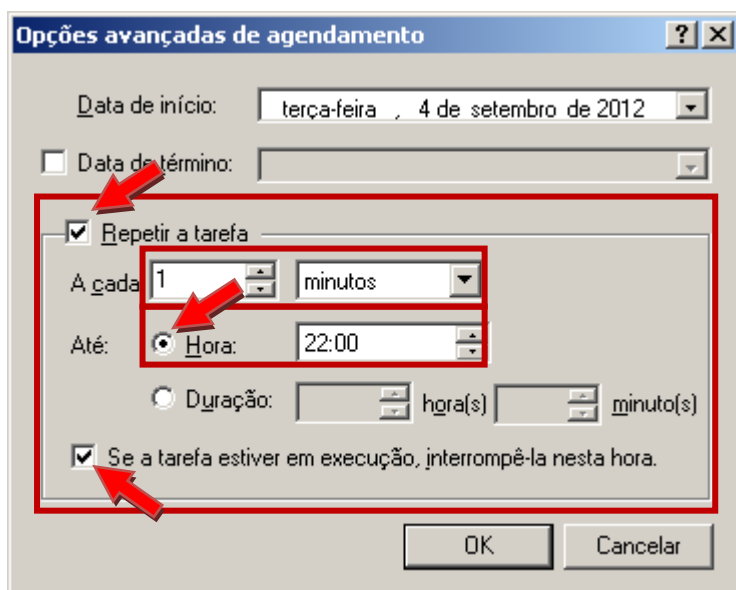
Opções avançadas de agendamento

?

X

Data de início: terça-feira , 4 de setembro de 2012

Data de término:

Repetir a tarefa

A cada 1 minutos

Até: Hora: 22:00

Duração: hora(s) minuto(s)

Se a tarefa estiver em execução, interrompê-la nesta hora.

OK

Cancelar